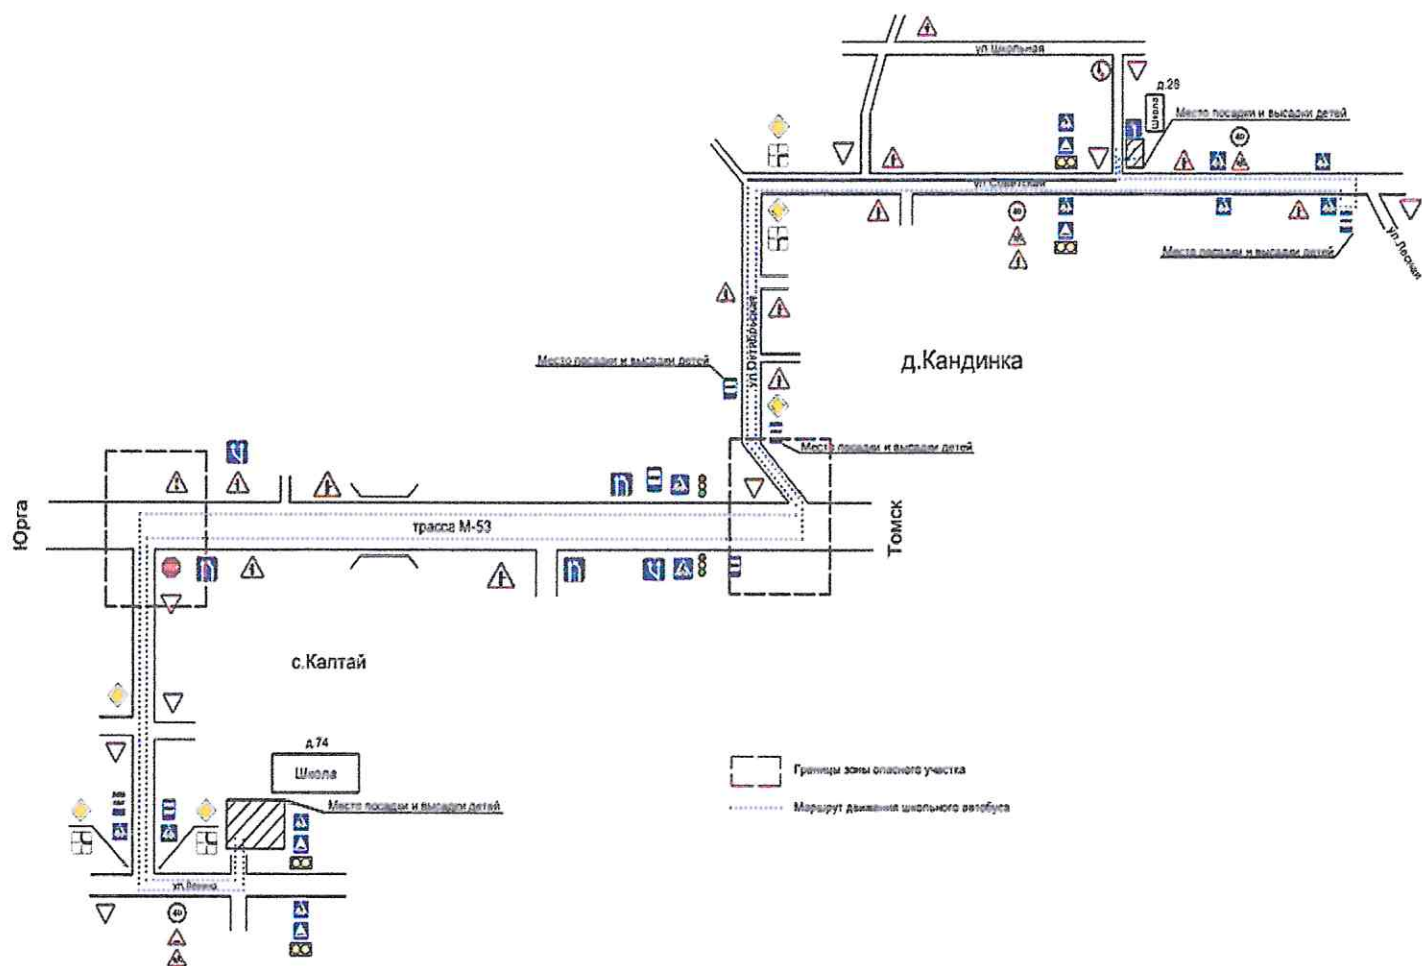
ул.Школьная

д.28

Школа

Место посадки и высадки детей

40

ул.Советская

40

Место посадки и высадки детей

ул.Лесная

ул.Октябрьская

д.Кандинка

Место посадки и высадки детей

Место посадки и высадки детей

Юрга

трасса М-53

Томск

с.Калтай

д.74

Школа

Место посадки и высадки детей

ул.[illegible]

40

Границы зоны опасного участка

Маршрут движения школьного автобуса